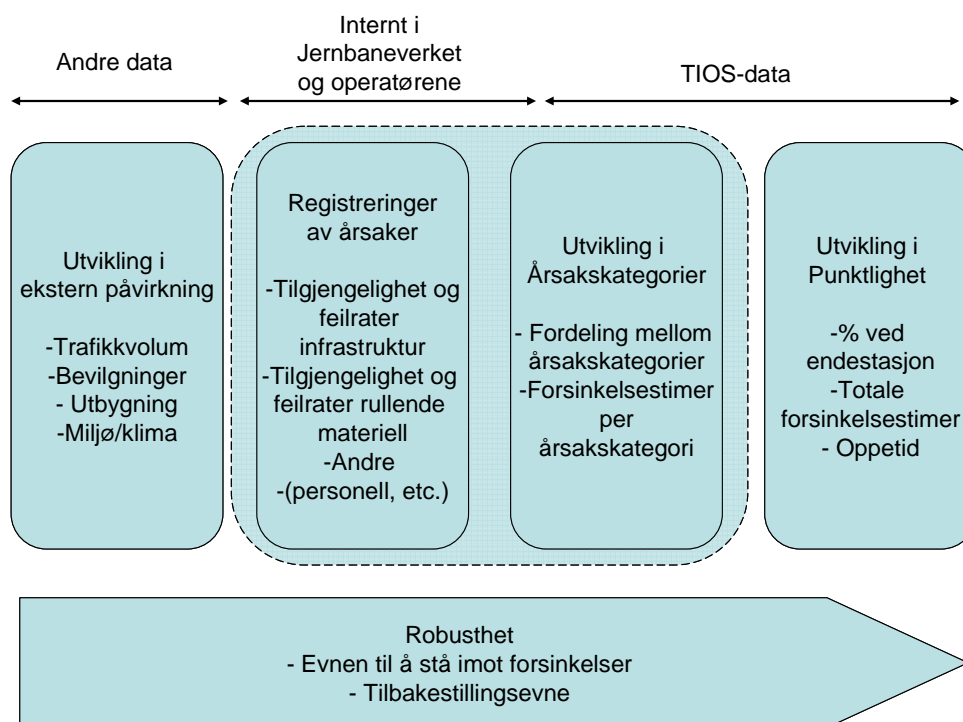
Andre data

Internt i Jernbaneverket og operatørene

TIOS-data

Utvikling i ekstern påvirkning

-Trafikkvolum
-Bevilgninger
- Utbygning
-Miljø/klima

Registreringer av årsaker

-Tilgjengelighet og feilrater infrastruktur
-Tilgjengelighet og feilrater rullende materiell
-Andre
-(personell, etc.)

Utvikling i Årsakskategorier

- Fordeling mellom årsakskategorier
-Forsinkelsestimer per årsakskategori

Utvikling i Punktlighet

-% ved endestasjon
-Totale forsinkelsestimer
- Oppetid

Robusthet
- Evnen til å stå imot forsinkelser
- Tilbakestillingsevne